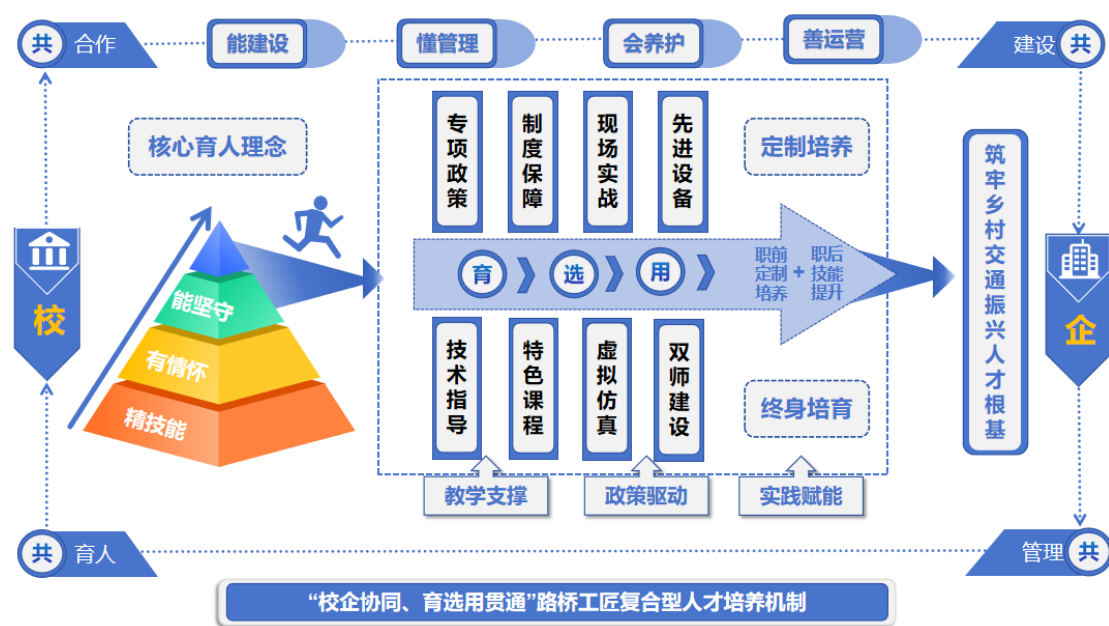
共 合作

能建设

懂管理

会养护

善运营

建设 共

核心育人理念

专项政策

制度保障

现场实战

先进设备

定制培养

筑牢乡村交通振兴人才根基

校

能坚守

有情怀

精技能

育

选

用

职前定制培养 + 职后技能提升

企

技术指导

特色课程

虚拟仿真

双师建设

终身培育

教学支撑

政策驱动

实践赋能

共 育人

管理 共

“校企协同、育选用贯通”路桥工匠复合型人才培养机制